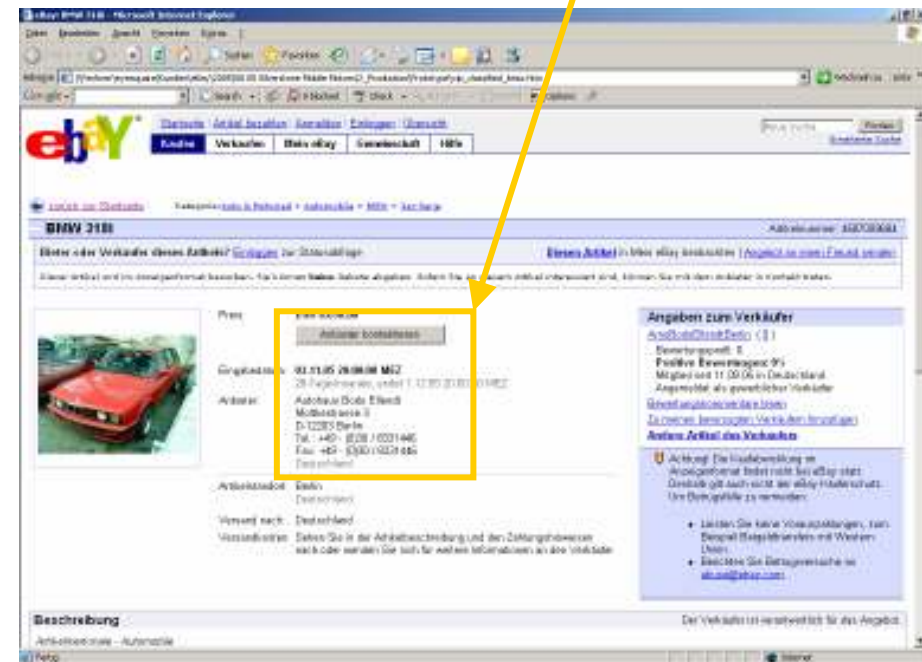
eBay BMW 318i - Microsoft Internet Explorer

Datei Bearbeiten Ansicht Favoriten Extras ?

Suchen Favoriten

Adresse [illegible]

Google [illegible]

Startseite Artikel bezahlen Anmelden Einloggen Übersicht

Kaufen Verkaufen Mein eBay Gemeinschaft Hilfe

Finden

Erweiterte Suche

Zurück zur Startseite Kategorie: Auto & Motorrad > Automobile > BMW > 3er Reihe

BMW 318i

Artikelnummer: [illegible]

Bieter oder Verkäufer dieses Artikels? Einloggen zur Statusabfrage

Diesen Artikel in Mein eBay beobachten | Angebot an einen Freund senden

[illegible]

Preis: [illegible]

Anbieter kontaktieren

Eingestellt am: 03.11.05 20:00:00 MEZ

Anbieter: Autohaus Bodo Eilandi Mottestrasse 3 D-12203 Berlin Tel.: +49 - (0)30 / 8331446 Fax: +49 - (0)30 / 8331445 Deutschland

Artikelstandort: Berlin Deutschland

Versand nach: Deutschland

Versandkosten: Setzen Sie in der Artikelbeschreibung und den Zahlungshinweisen nach oder wenden Sie sich für weitere Informationen an den Verkäufer.

Angaben zum Verkäufer

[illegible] ( 8 )

Bewertungspunkte: 8

Positive Bewertungen: 0%

Mitglied seit 11.09.05 in Deutschland

Angemeldet als gewerblicher Verkäufer

Bewertungskommentare lesen

Zu meinen bevorzugten Verkäufern hinzufügen

Andere Artikel des Verkäufers

Achtung! Die Kaufabwicklung im Anzeigenformat findet nicht bei eBay statt. Deshalb gilt auch nicht der eBay-Käuferschutz. Um Betrugsfälle zu vermeiden:

Leisten Sie keine Vorauszahlungen, zum Beispiel Bargeldtransfers mit Western Union.

Berichten Sie Betrugsversuche an abuse@ebay.com

Beschreibung

Der Verkäufer ist verantwortlich für das Angebot.

Artikelmerkmale - Automobile

Fertig

Internet